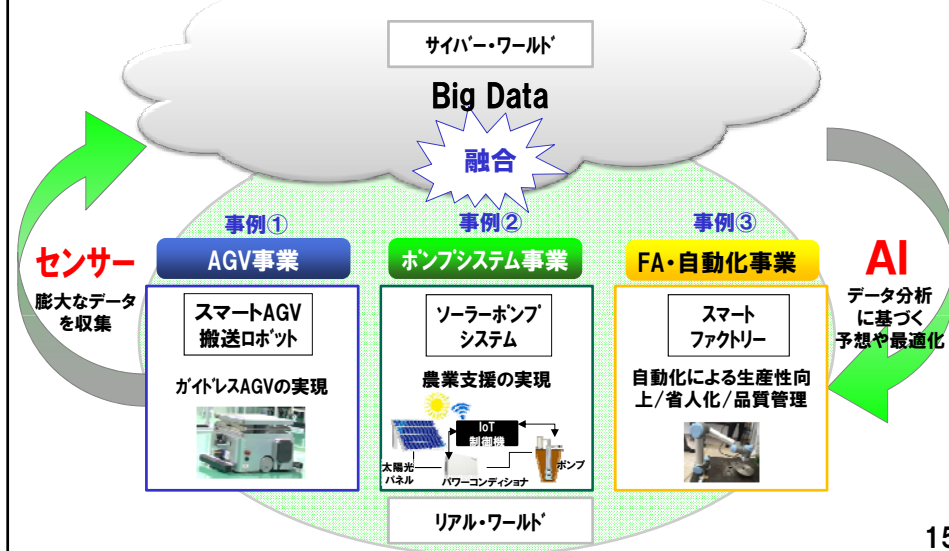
サイバー・ワールド

Big Data

融合

センサー

膨大なデータを収集

AI

データ分析に基づく予想や最適化

事例①

AGV事業

スマートAGV 搬送ロボット

ガイドレスAGVの実現

事例②

ポンプシステム事業

ソーラーポンプシステム

農業支援の実現

IoT 制御機

太陽光パネル

パワーコンディショナ

ポンプ

事例③

FA・自動化事業

スマートファクトリー

自動化による生産性向上/省人化/品質管理

リアル・ワールド

15